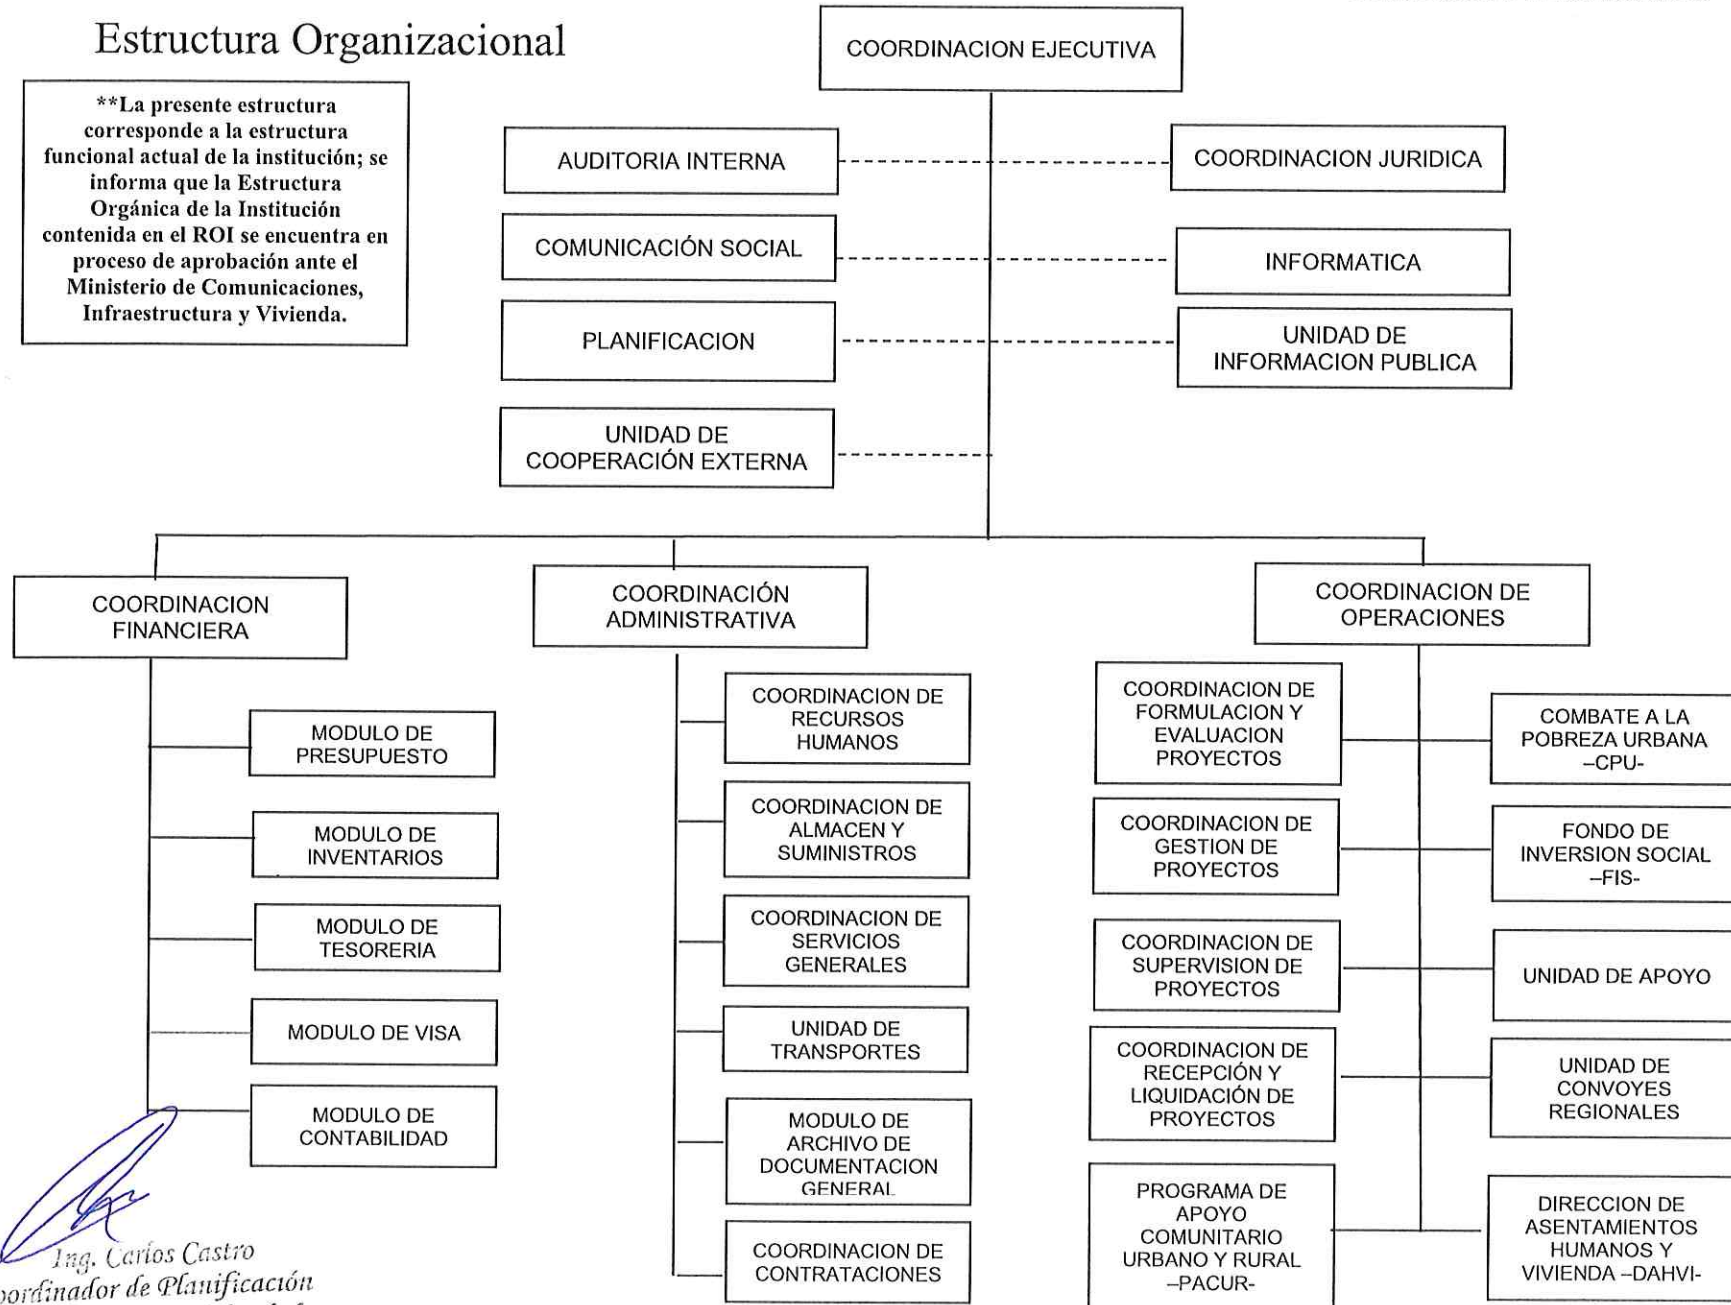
Estructura Organizacional

**La presente estructura corresponde a la estructura funcional actual de la institución; se informa que la Estructura Orgánica de la Institución contenida en el ROI se encuentra en proceso de aprobación ante el Ministerio de Comunicaciones, Infraestructura y Vivienda.

COORDINACION EJECUTIVA

AUDITORIA INTERNA

COMUNICACIÓN SOCIAL

PLANIFICACION

UNIDAD DE COOPERACIÓN EXTERNA

COORDINACION JURIDICA

INFORMATICA

UNIDAD DE INFORMACION PUBLICA

COORDINACION FINANCIERA

MODULO DE PRESUPUESTO

MODULO DE INVENTARIOS

MODULO DE TESORERIA

MODULO DE VISA

MODULO DE CONTABILIDAD

COORDINACIÓN ADMINISTRATIVA

COORDINACION DE RECURSOS HUMANOS

COORDINACION DE ALMACEN Y SUMINISTROS

COORDINACION DE SERVICIOS GENERALES

UNIDAD DE TRANSPORTES

MODULO DE ARCHIVO DE DOCUMENTACION GENERAL

COORDINACION DE CONTRATACIONES

COORDINACION DE OPERACIONES

COORDINACION DE FORMULACION Y EVALUACION PROYECTOS

COORDINACION DE GESTION DE PROYECTOS

COORDINACION DE SUPERVISION DE PROYECTOS

COORDINACION DE RECEPCIÓN Y LIQUIDACIÓN DE PROYECTOS

PROGRAMA DE APOYO COMUNITARIO URBANO Y RURAL –PACUR-

COMBATE A LA POBREZA URBANA –CPU-

FONDO DE INVERSION SOCIAL –FIS-

UNIDAD DE APOYO

UNIDAD DE CONVOYES REGIONALES

DIRECCION DE ASENTAMIENTOS HUMANOS Y VIVIENDA –DAHVI-

Ing. Carlos Castro
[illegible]oordinador de Planificación